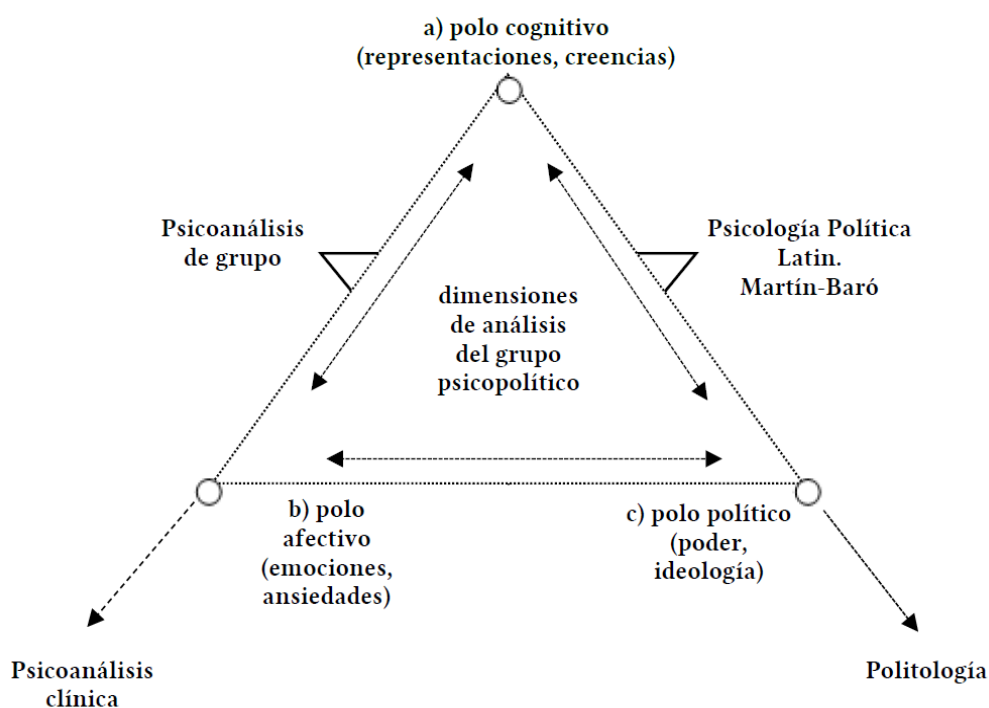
a) polo cognitivo
(representaciones, creencias)

Psicoanálisis
de grupo

Psicología Política
Latin.
Martín-Baró

dimensiones
de análisis
del grupo
psicopolítico

b) polo
afectivo
(emociones,
ansiedades)

c) polo político
(poder,
ideología)

Psicoanálisis
clínica

Politología